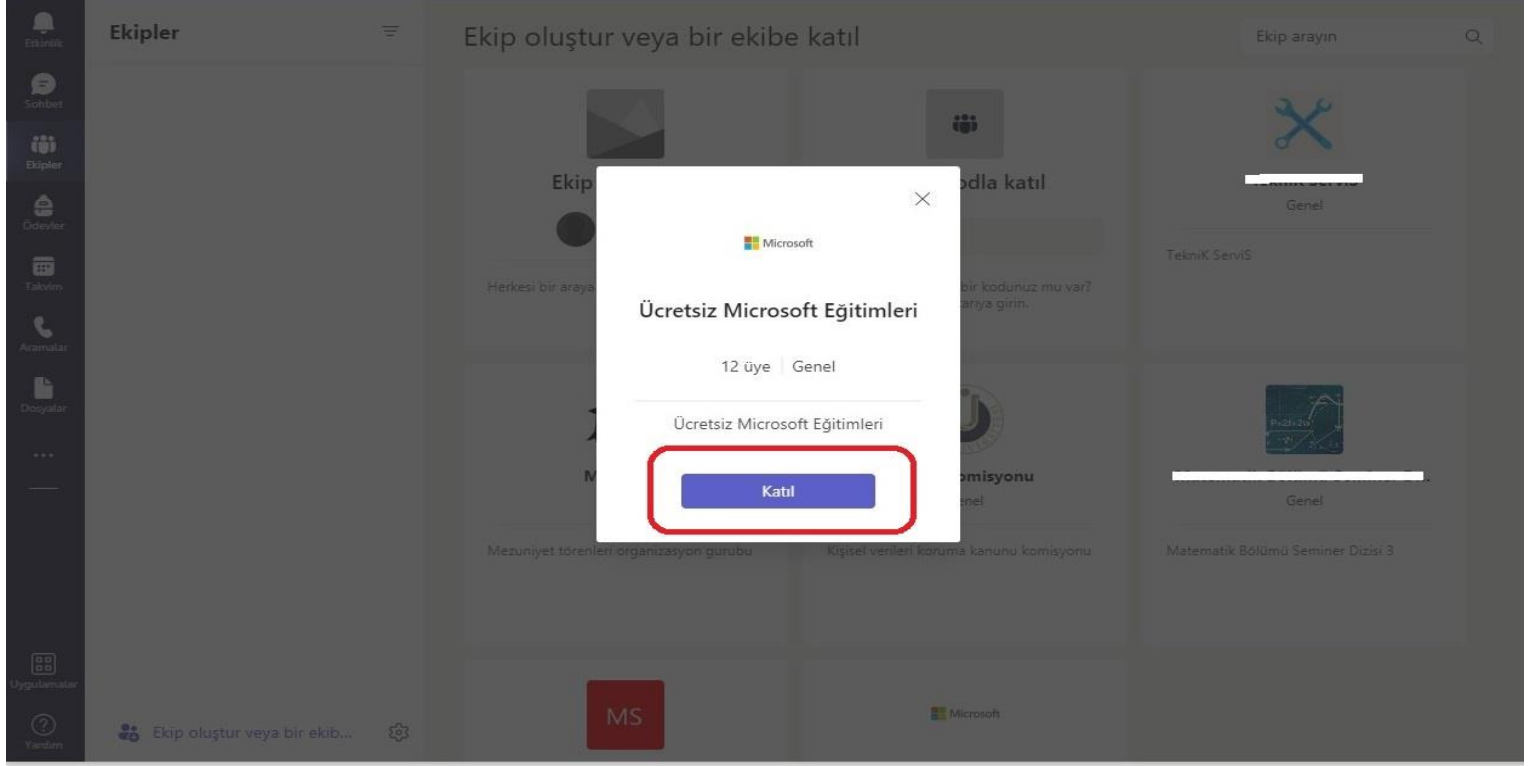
Etkinlik
Sohbet
Ekipler
Ödevler
Takvim
Aramalar
Dosyalar
...
Uygulamalar
Yardım

Ekipler

Ekip oluştur veya bir ekibe katıl

Ekip arayın

Ekip

Herkesi bir araya

odla katıl

bir kodunuz mu var?
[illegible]arıya girin.

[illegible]
Genel

TekniK ServiS

M

Mezuniyet törenleri organizasyon gurubu

omisyonu
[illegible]nel

Kişisel verileri koruma kanunu komisyonu

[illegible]
Genel

Matematik Bölümü Seminer Dizisi 3

MS

Microsoft

Ekip oluştur veya bir ekib...

Microsoft

Ücretsiz Microsoft Eğitimleri

12 üye | Genel

Ücretsiz Microsoft Eğitimleri

Katıl